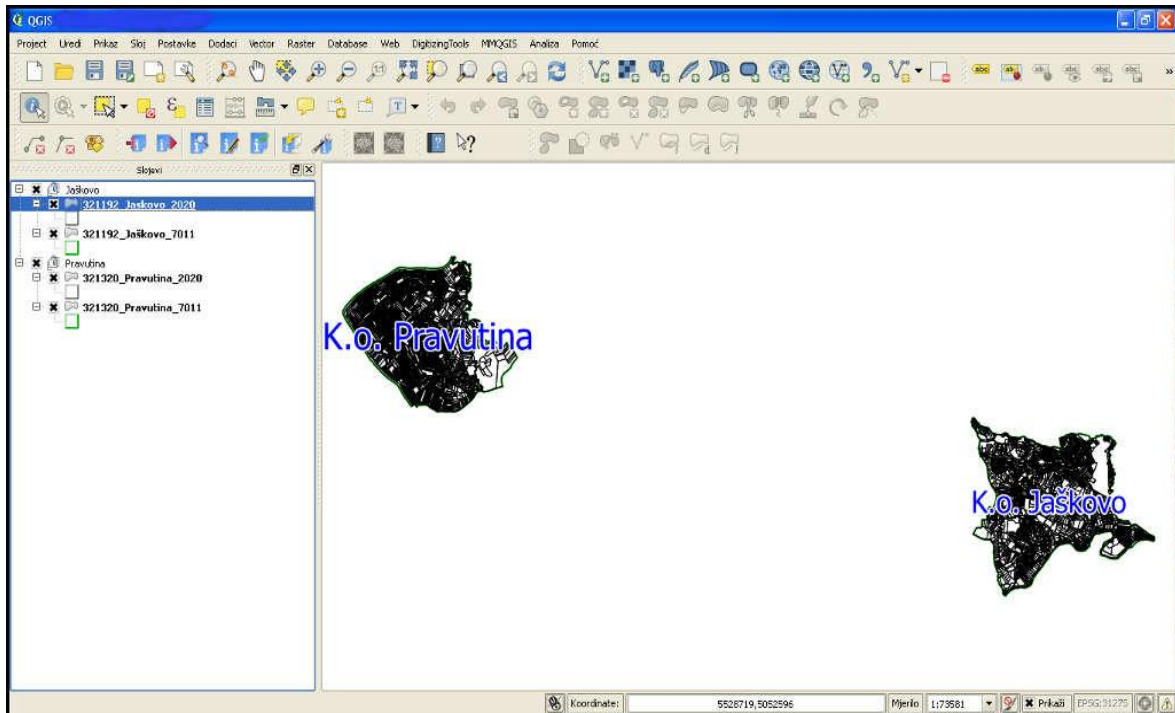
QGIS

Project Uredi Prikaz Sloj Postavke Dodaci Vector Raster Database Web DigitizingTools MMQGIS Analiza Pomoć

Slojevi

Jaškovo
321192_Jaskovo_2020
321192_Jaškovo_7011
Pravutina
321320_Pravutina_2020
321320_Pravutina_7011

K.o. Pravutina

K.o. Jaškovo

Koordinate: 5528719,5052596 Mjerilo 1:73581 Prikaži EPSG:31275